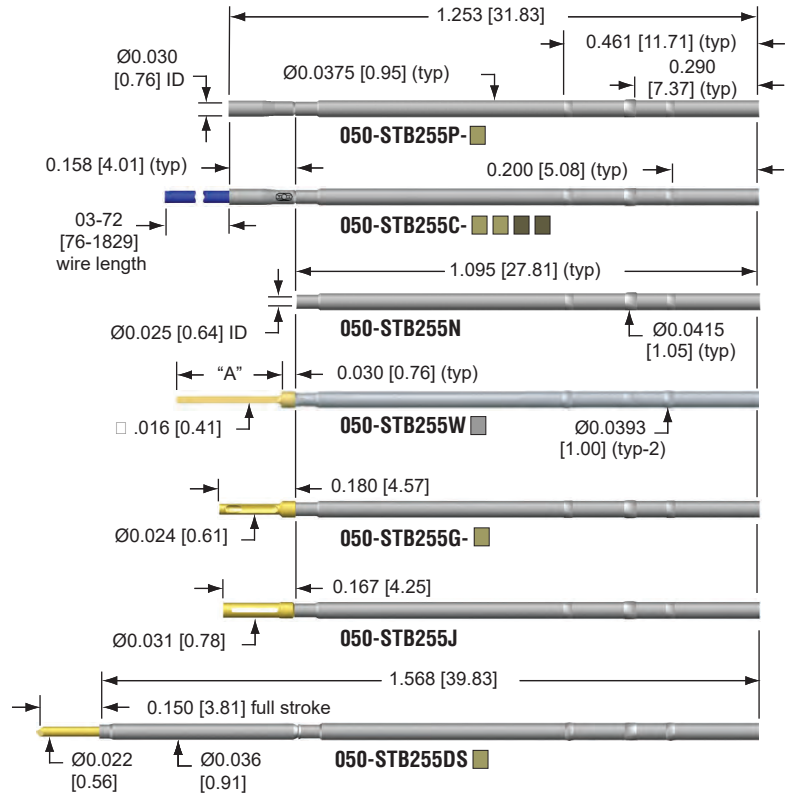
1.253 [31.83]

0.461 [11.71] (typ)

Ø0.030 [0.76] ID

Ø0.0375 [0.95] (typ)

0.290 [7.37] (typ)

050-STB255P-

0.158 [4.01] (typ)

0.200 [5.08] (typ)

03-72 [76-1829] wire length

050-STB255C-

1.095 [27.81] (typ)

Ø0.025 [0.64] ID

050-STB255N

Ø0.0415 [1.05] (typ)

“A”

0.030 [0.76] (typ)

□ .016 [0.41]

050-STB255W

Ø0.0393 [1.00] (typ-2)

0.180 [4.57]

Ø0.024 [0.61]

050-STB255G-

0.167 [4.25]

Ø0.031 [0.78]

050-STB255J

1.568 [39.83]

0.150 [3.81] full stroke

Ø0.022 [0.56]

Ø0.036 [0.91]

050-STB255DS